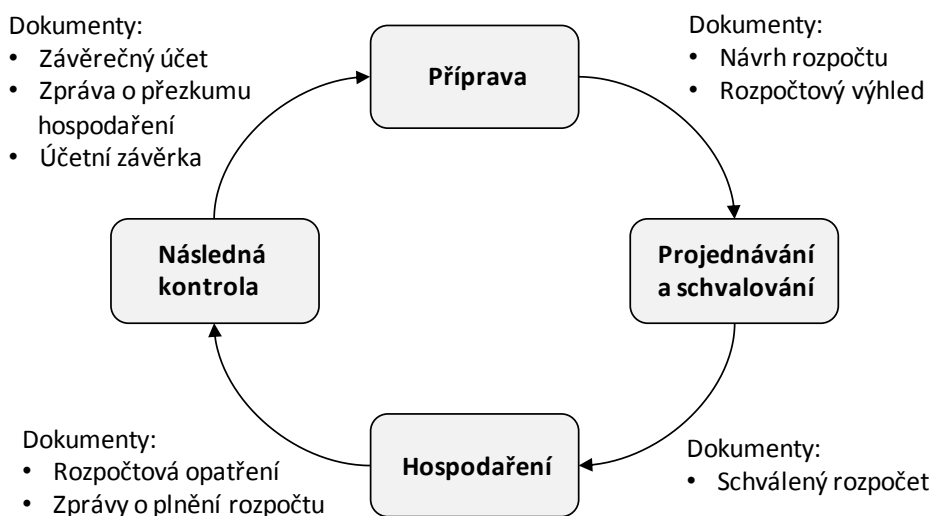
Dokumenty:
• Závěrečný účet
• Zpráva o přezkumu hospodaření
• Účetní závěrka

Příprava

Dokumenty:
• Návrh rozpočtu
• Rozpočtový výhled

Následná kontrola

Projednávání a schvalování

Dokumenty:
• Rozpočtová opatření
• Zprávy o plnění rozpočtu

Hospodaření

Dokumenty:
• Schválený rozpočet